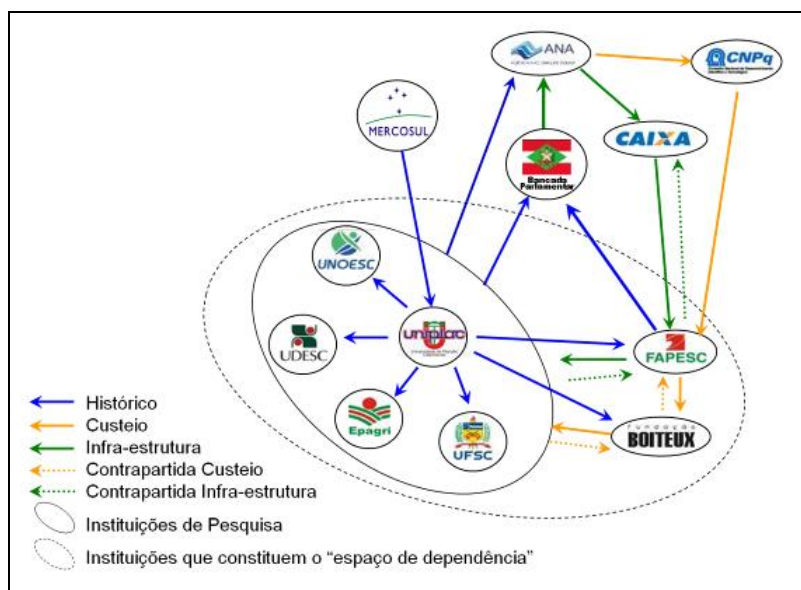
ANA

CNPq

MERCOSUL

CAIXA

Bancada Parlamentar

UNOESC

UDESC

UNIPLAC

FAPESC

Epagri

UFSC

Fundação BOITEUX

Histórico
Custeio
Infra-estrutura
Contrapartida Custeio
Contrapartida Infra-estrutura
Instituições de Pesquisa
Instituições que constituem o "espaço de dependência"